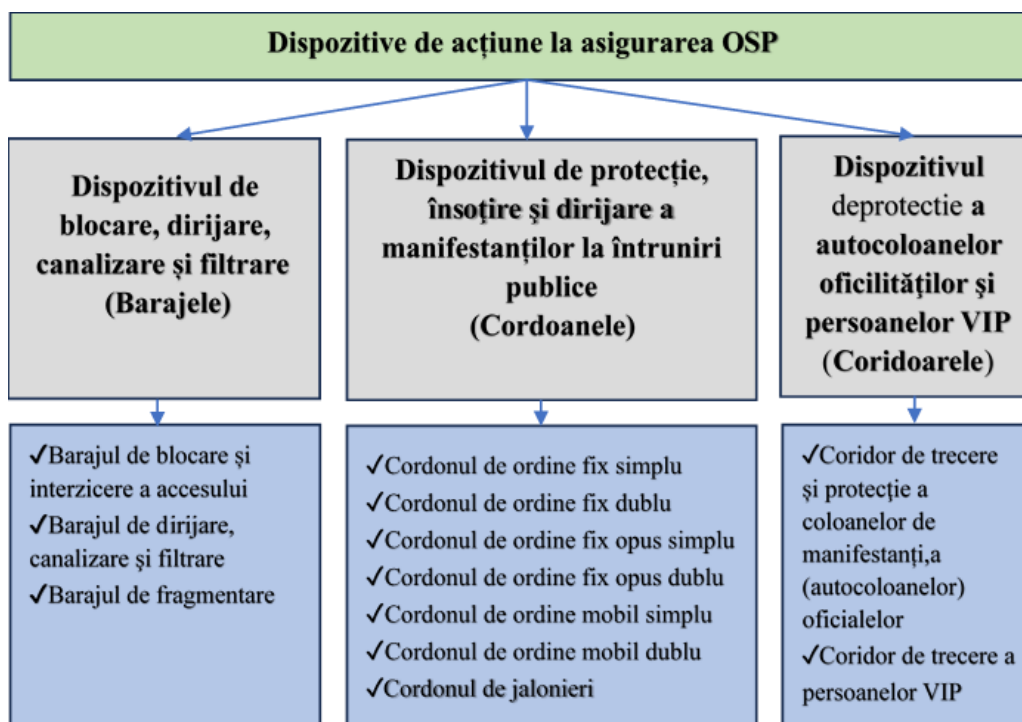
Dispozitive de acțiune la asigurarea OSP

Dispozitivul de blocare, dirijare, canalizare și filtrare (Barajele)

Dispozitivul de protecție, însoțire și dirijare a manifestanților la întruniri publice (Cordoanele)

Dispozitivul deprotectie a autocoloanelor oficilităților și persoanelor VIP (Coridoarele)

✓Barajul de blocare și interzicere a accesului
✓Barajul de dirijare, canalizare și filtrare
✓Barajul de fragmentare

✓Cordonul de ordine fix simplu
✓Cordonul de ordine fix dublu
✓Cordonul de ordine fix opus simplu
✓Cordonul de ordine fix opus dublu
✓Cordonul de ordine mobil simplu
✓Cordonul de ordine mobil dublu
✓Cordonul de jalonieri

✓Coridor de trecere și protecție a coloanelor de manifestanți,a (autocoloanelor) oficialelor
✓Coridor de trecere a persoanelor VIP